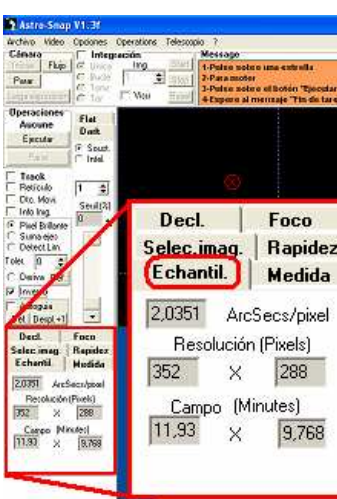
Astro-Snap V1.3f

Archivo Video Opciones Operations Telescopio ?

Cámara
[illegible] Flujo
Parar
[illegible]

Integración
Unica
Bucle
Tonic
Tor
Img
1
Vmr
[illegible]

Message
1-Pulse sobre una estrella
2-Para motor
3-Pulse sobre el botón "Ejecutar
4-Espere al mensaje "Fin de tar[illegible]

Operaciones
Aucune
Ejecutar
Parar

Flat
Dark
Soust.
Intel.

Track
Retículo
Circ. Movi
Info Img.
Pixel Brillante
Suma ejes
Detect Lin.
Toler. 0
Deriva
Inverso
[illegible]
1
Seuil(%)
0

Decl. Foco
Selec.imag. Rapidez
Echantil. Medida
2,0351 ArcSecs/pixel
Resolución (Pixels)
352 X 288
Campo (Minutes)
11,93 X 9,768

Decl. Foco
Selec.imag. Rapidez
Echantil. Medida
2,0351 ArcSecs/pixel
Resolución (Pixels)
352 X 288
Campo (Minutes)
11,93 X 9,768